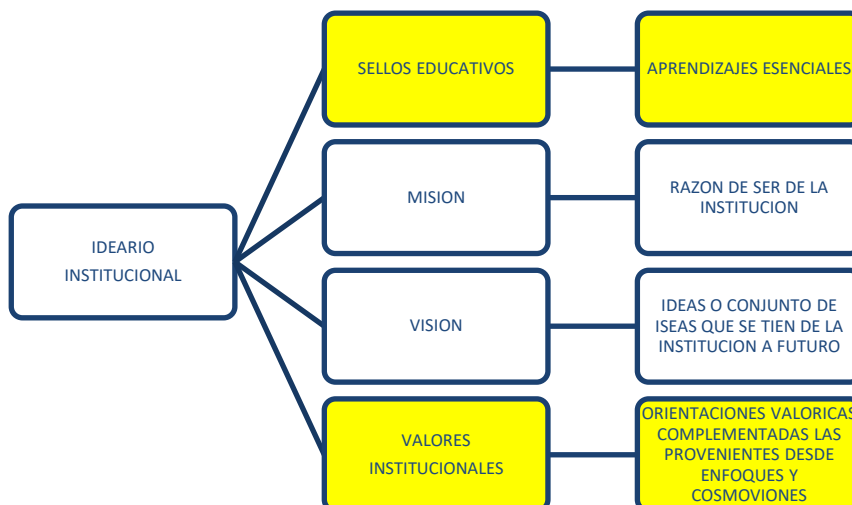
IDEARIO INSTITUCIONAL

SELLOS EDUCATIVOS

APRENDIZAJES ESENCIALES

MISION

RAZON DE SER DE LA INSTITUCION

VISION

IDEAS O CONJUNTO DE ISEAS QUE SE TIEN DE LA INSTITUCION A FUTURO

VALORES INSTITUCIONALES

ORIENTACIONES VALORICAS COMPLEMENTADAS LAS PROVENIENTES DESDE ENFOQUES Y COSMOVIONES